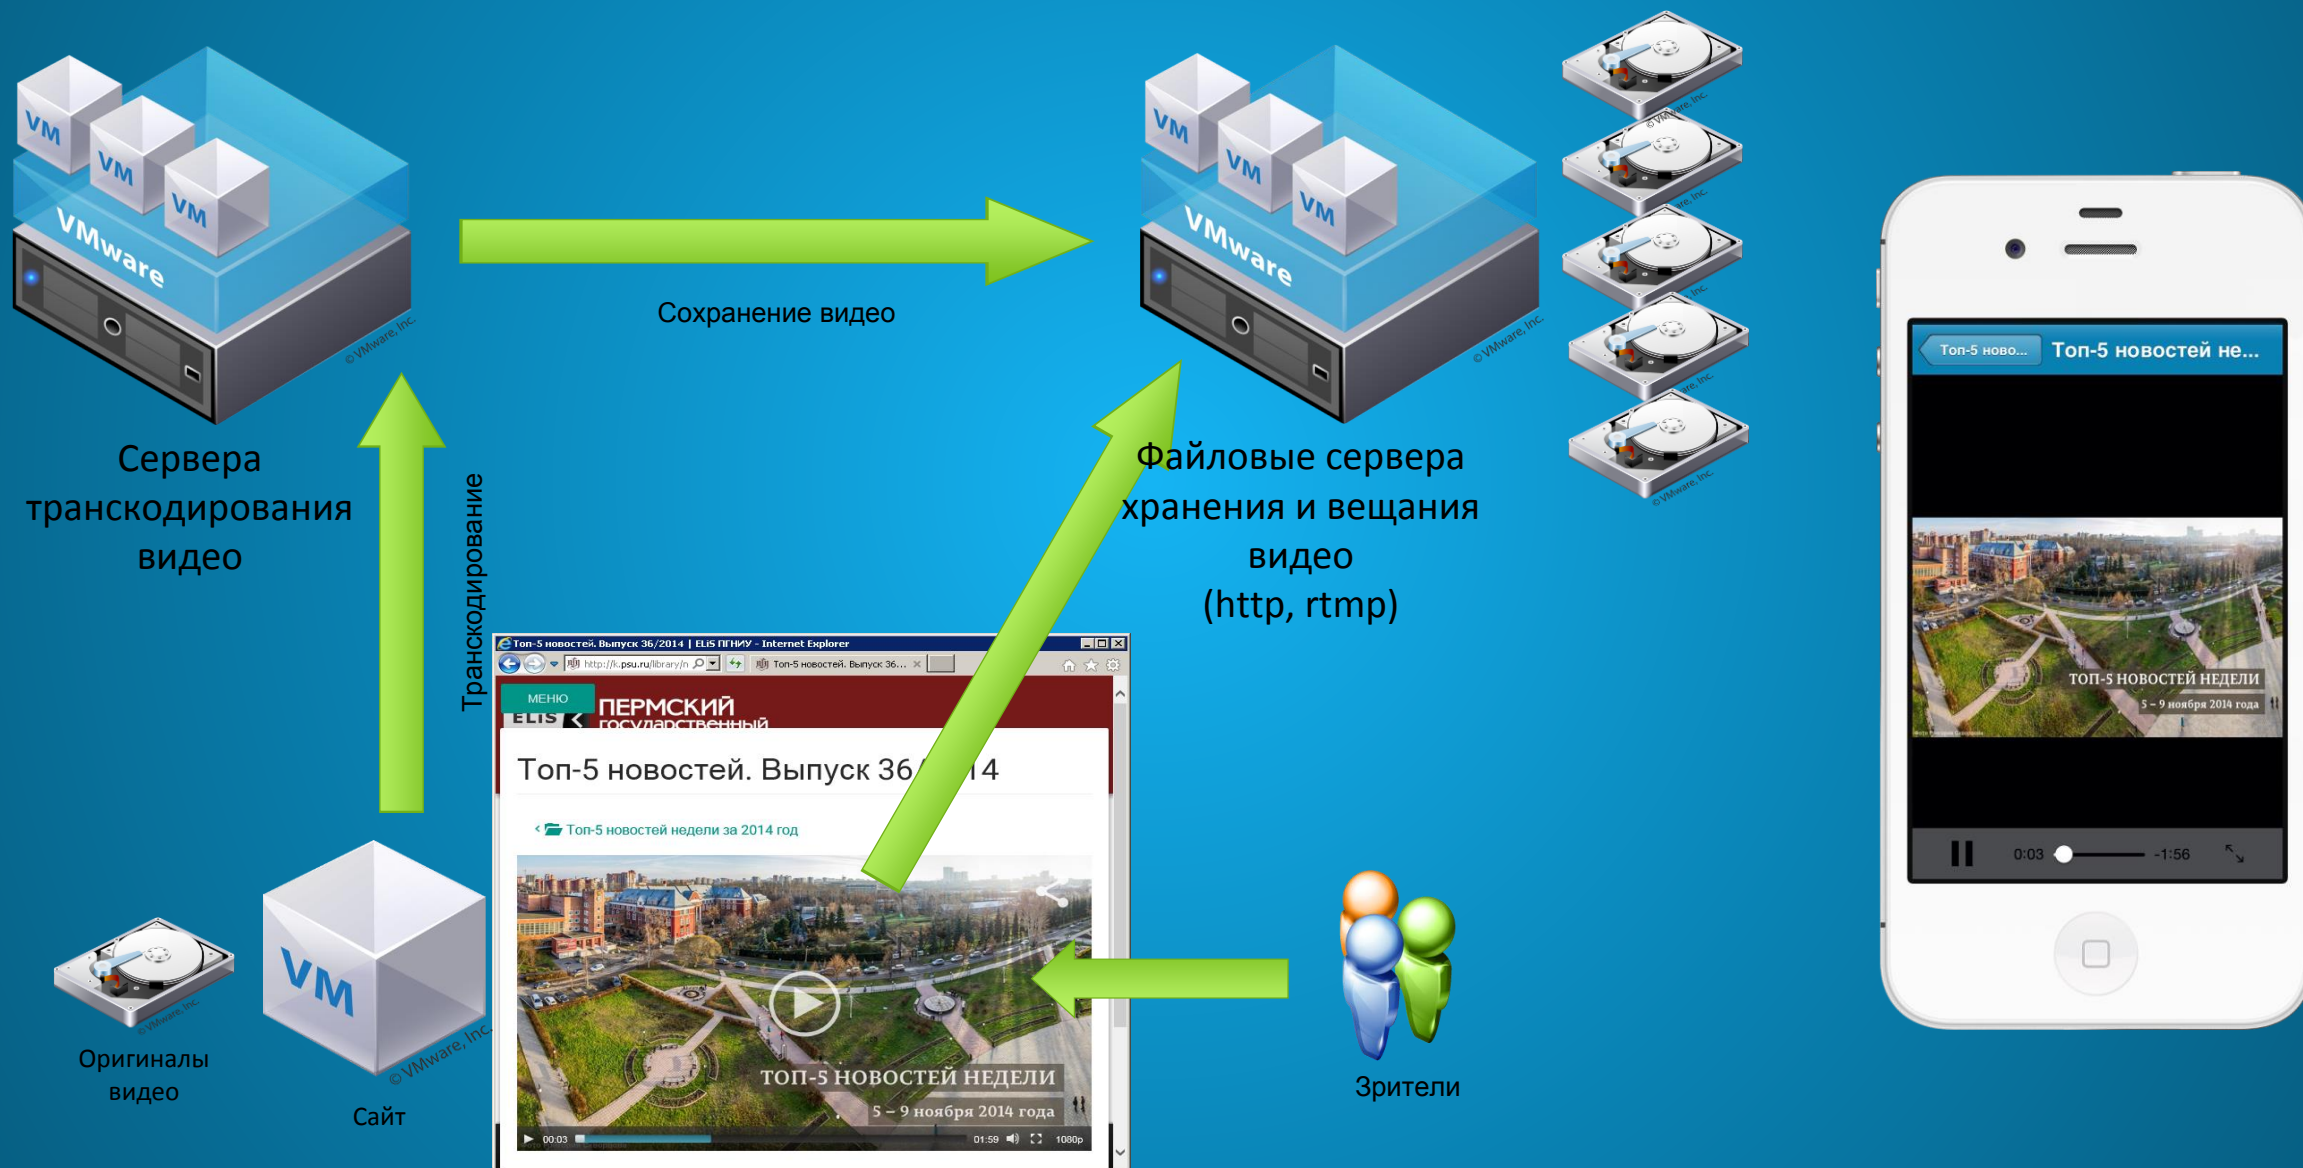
VM
VM
VM
VMware
© VMware, Inc.

Сервера транскодирования видео

Сохранение видео

VM
VM
VM
VMware
© VMware, Inc.

Файловые сервера хранения и вещания видео (http, rtmp)

Транскодирование

Топ-5 новостей. Выпуск 36/2014 | ELiS ПГНИУ - Internet Explorer
http://k.psu.ru/library/n
Топ-5 новостей. Выпуск 36...
МЕНЮ
ELIS
ПЕРМСКИЙ ГОСУДАРСТВЕННЫЙ
Топ-5 новостей. Выпуск 36/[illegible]14
Топ-5 новостей недели за 2014 год
ТОП-5 НОВОСТЕЙ НЕДЕЛИ
5 – 9 ноября 2014 года
00:03
01:59
1080p

Оригиналы видео

VM
© VMware, Inc.
Сайт

Зрители

Топ-5 ново...
Топ-5 новостей не...
ТОП-5 НОВОСТЕЙ НЕДЕЛИ
5 – 9 ноября 2014 года
0:03
-1:56